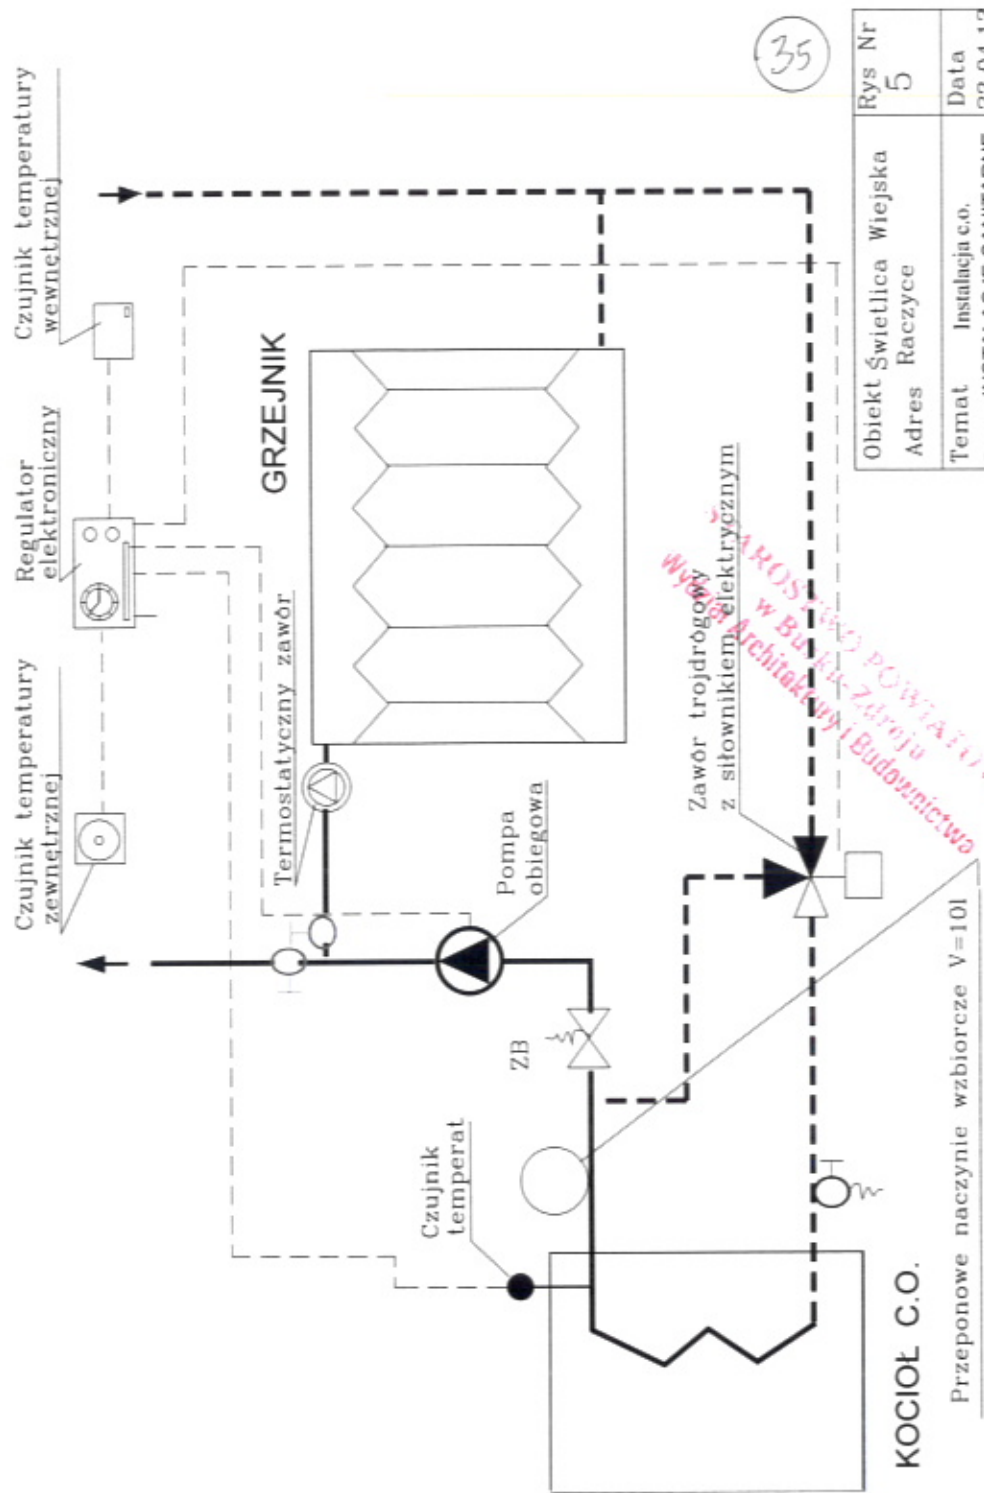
Czujnik temperatury wewnętrznej

Regulator elektroniczny

Czujnik temperatury zewnętrznej

GRZEJNIK

Termostatyczny zawór

Pompa obiegowa

ZB

Czujnik temperat.

Zawór trojdrogowy z siłownikiem elektrycznym

STAROSTWO POWIATOWE w Busku-Zdroju Wydział Architektury i Budownictwa

KOCIOŁ C.O.

Przeponowe naczynie wzbiorcze V=10l

35

| Obiekt | Świetlica Wiejska | Rys Nr |
|---|---|---|
| Adres | Raczyce | 5 |
| Temat | Instalacja c.o. | Data |
| | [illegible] | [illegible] |